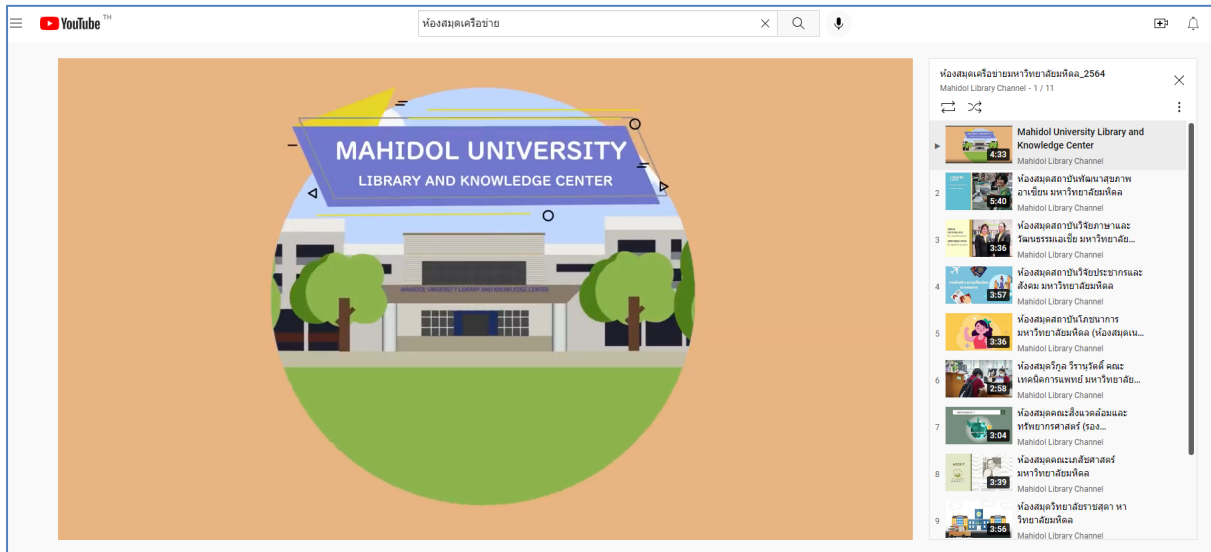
YouTube TH

ห้องสมุดเครือข่าย

MAHIDOL UNIVERSITY
LIBRARY AND KNOWLEDGE CENTER

MAHIDOL UNIVERSITY LIBRARY AND KNOWLEDGE CENTER

ห้องสมุดเครือข่ายมหาวิทยาลัยมหิดล_2564
Mahidol Library Channel - 1 / 11

▶ 4:33 Mahidol University Library and Knowledge Center
Mahidol Library Channel

2 5:40 ห้องสมุดสถาบันพัฒนาสุขภาพอาเซียน มหาวิทยาลัยมหิดล
Mahidol Library Channel

3 3:36 ห้องสมุดสถาบันวิจัยภาษาและวัฒนธรรมเอเชีย มหาวิทยาลัย...
Mahidol Library Channel

4 3:57 ห้องสมุดสถาบันวิจัยประชากรและสังคม มหาวิทยาลัยมหิดล
Mahidol Library Channel

5 3:36 ห้องสมุดสถาบันโภชนาการ มหาวิทยาลัยมหิดล (ห้องสมุดเน...
Mahidol Library Channel

6 2:58 ห้องสมุดวิภูล วิรานุวัตติ์ คณะเทคนิคการแพทย์ มหาวิทยาลัย...
Mahidol Library Channel

7 3:04 ห้องสมุดคณะสิ่งแวดล้อมและทรัพยากรศาสตร์ (รอง...
Mahidol Library Channel

8 3:39 ห้องสมุดคณะเภสัชศาสตร์ มหาวิทยาลัยมหิดล
Mahidol Library Channel

9 3:56 ห้องสมุดวิทยาลัยราชสุดา หาวิทยาลัยมหิดล
Mahidol Library Channel